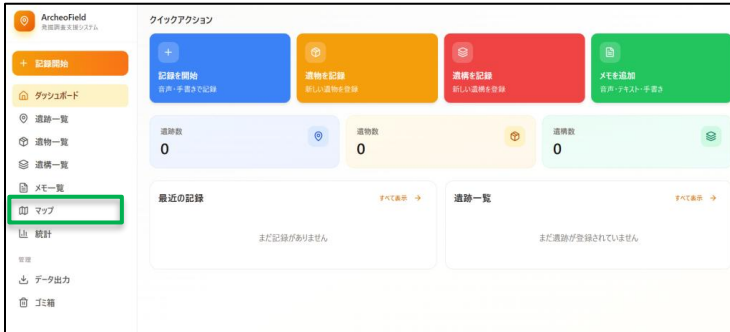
ArcheoField
発掘調査支援システム

+ 記録開始

ダッシュボード
遺跡一覧
遺物一覧
遺構一覧
メモ一覧
マップ
統計

管理
データ出力
ゴミ箱

クイックアクション

記録を開始
音声・手書きで記録

遺物を記録
新しい遺物を登録

遺構を記録
新しい遺構を登録

メモを追加
音声・テキスト・手書き

遺跡数
0

遺物数
0

遺構数
0

最近の記録
すべて表示 →
まだ記録がありません

遺跡一覧
すべて表示 →
まだ遺跡が登録されていません